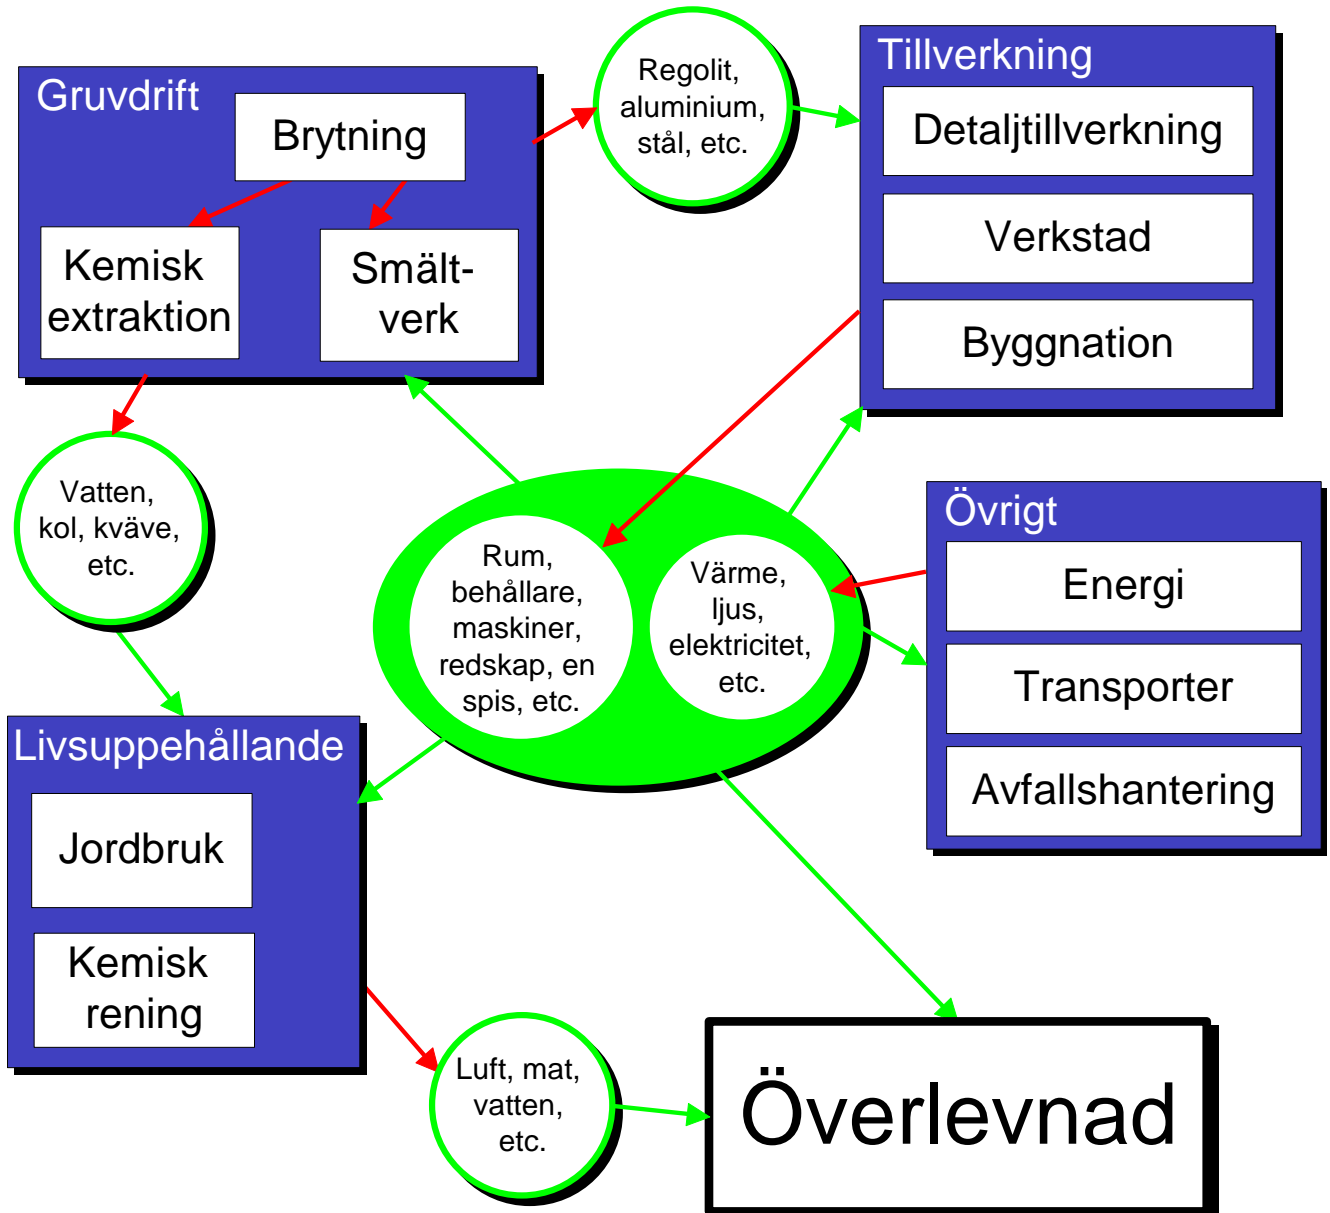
Gruvdrift

Brytning

Kemisk extraktion

Smält-verk

Regolit, aluminium, stål, etc.

Tillverkning

Detaljtillverkning

Verkstad

Byggnation

Vatten, kol, kväve, etc.

Rum, behållare, maskiner, redskap, en spis, etc.

Värme, ljus, elektricitet, etc.

Övrigt

Energi

Transporter

Avfallshantering

Livsuppehållande

Jordbruk

Kemisk rening

Luft, mat, vatten, etc.

Överlevnad